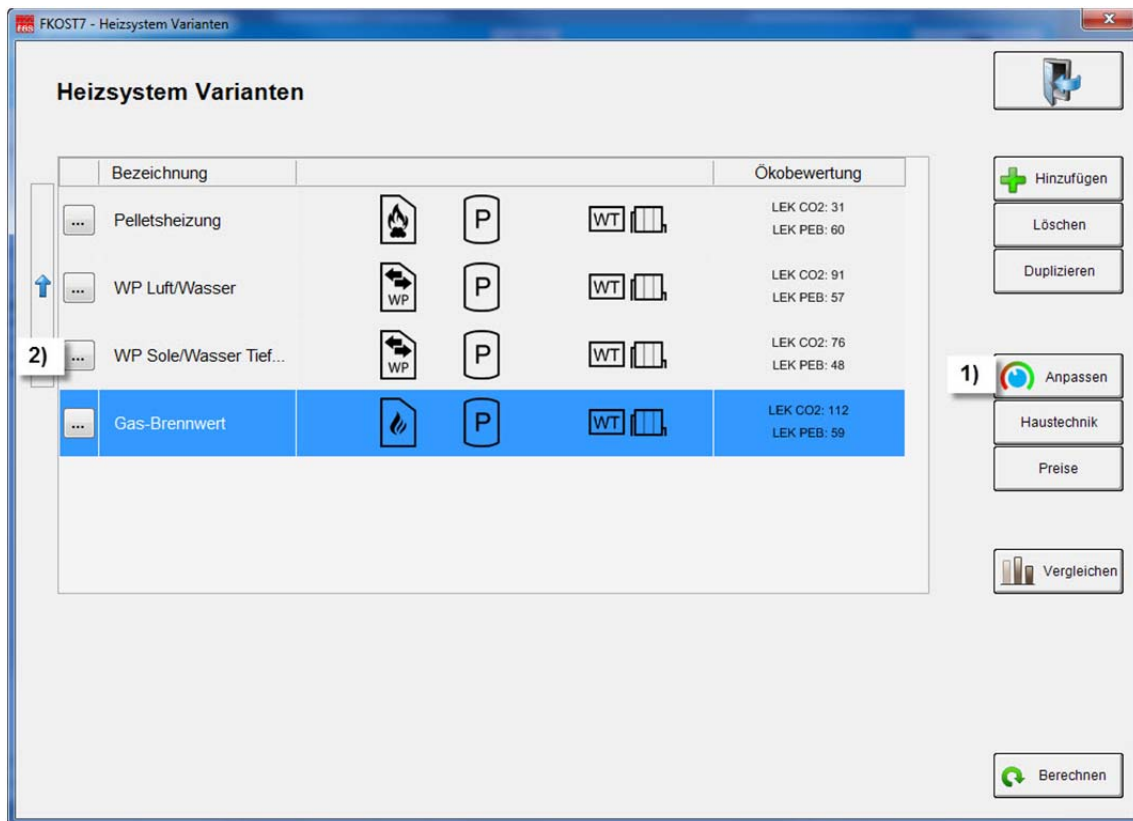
FKOST7 - Heizsystem Varianten

Heizsystem Varianten

| | Bezeichnung | | | | Ökobewertung |
|---|---|---|---|---|---|
| ... | Pelletsheizung | | P | WT | LEK CO2: 31 LEK PEB: 60 |
| ... | WP Luft/Wasser | WP | P | WT | LEK CO2: 91 LEK PEB: 57 |
| ... | WP Sole/Wasser Tief... | WP | P | WT | LEK CO2: 76 LEK PEB: 48 |
| ... | Gas-Brennwert | | P | WT | LEK CO2: 112 LEK PEB: 59 |

2)

Hinzufügen
Löschen
Duplizieren
1) Anpassen
Haustechnik
Preise
Vergleichen
Berechnen